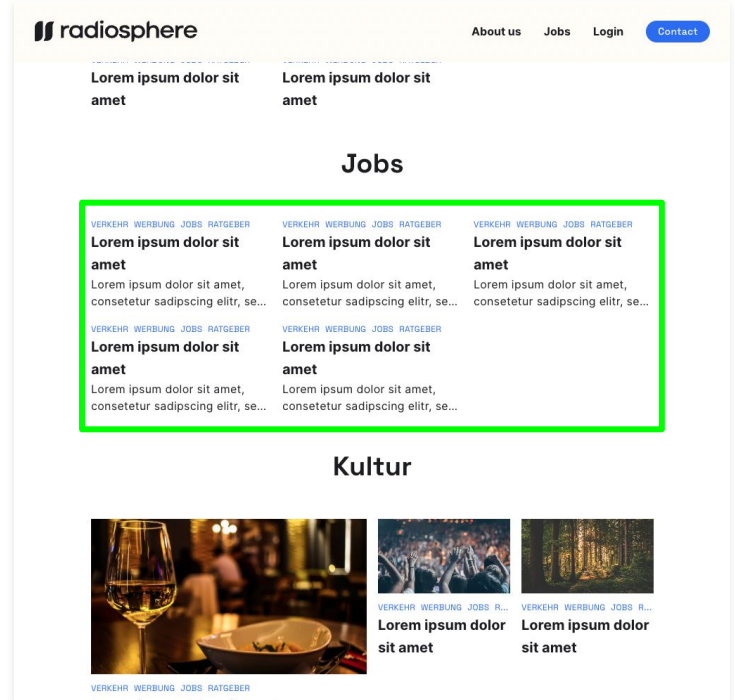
radiosphere

About us Jobs Login Contact

VERKEHR WERBUNG JOBS RATGEBER
Lorem ipsum dolor sit amet

VERKEHR WERBUNG JOBS RATGEBER
Lorem ipsum dolor sit amet

Jobs

VERKEHR WERBUNG JOBS RATGEBER
Lorem ipsum dolor sit amet
Lorem ipsum dolor sit amet, consetetur sadipscing elitr, se...

VERKEHR WERBUNG JOBS RATGEBER
Lorem ipsum dolor sit amet
Lorem ipsum dolor sit amet, consetetur sadipscing elitr, se...

VERKEHR WERBUNG JOBS RATGEBER
Lorem ipsum dolor sit amet
Lorem ipsum dolor sit amet, consetetur sadipscing elitr, se...

VERKEHR WERBUNG JOBS RATGEBER
Lorem ipsum dolor sit amet
Lorem ipsum dolor sit amet, consetetur sadipscing elitr, se...

VERKEHR WERBUNG JOBS RATGEBER
Lorem ipsum dolor sit amet
Lorem ipsum dolor sit amet, consetetur sadipscing elitr, se...

Kultur

VERKEHR WERBUNG JOBS R...
Lorem ipsum dolor sit amet

VERKEHR WERBUNG JOBS R...
Lorem ipsum dolor sit amet

VERKEHR WERBUNG JOBS RATGEBER